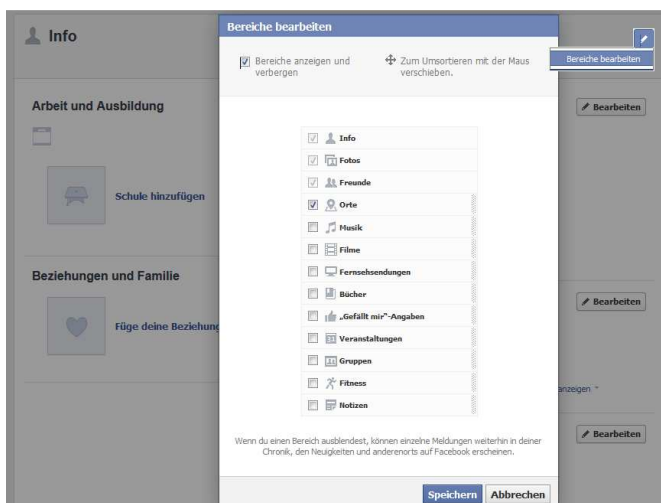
Info

Arbeit und Ausbildung

Schule hinzufügen

Beziehungen und Familie

Füge deine Beziehung

Bereiche bearbeiten

Bereiche anzeigen und verbergen

Zum Umsortieren mit der Maus verschieben.

Bereiche bearbeiten

Bearbeiten

Info
Fotos
Freunde
Orte
Musik
Filme
Fernsehsendungen
Bücher
„Gefällt mir"-Angaben
Veranstaltungen
Gruppen
Fitness
Notizen

Bearbeiten

anzeigen

Bearbeiten

Wenn du einen Bereich ausblendest, können einzelne Meldungen weiterhin in deiner Chronik, den Neuigkeiten und anderenorts auf Facebook erscheinen.

Speichern Abbrechen